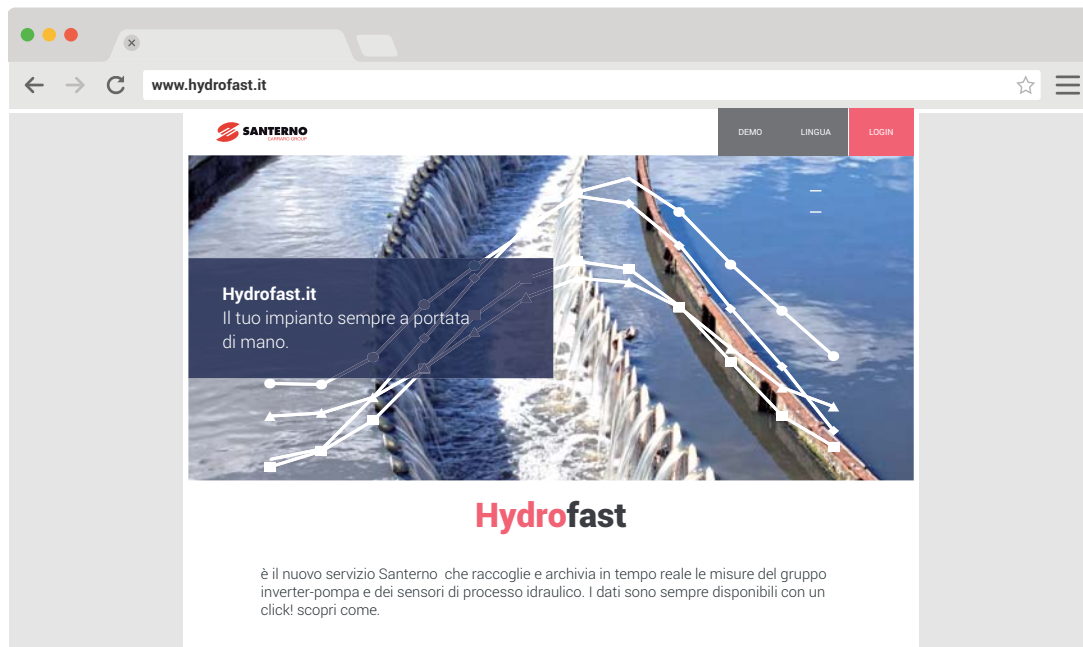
www.hydrofast.it

SANTERNO
CARRARO GROUP

DEMO
LINGUA
LOGIN

Hydrofast.it
Il tuo impianto sempre a portata di mano.

Hydrofast

è il nuovo servizio Santerno che raccoglie e archivia in tempo reale le misure del gruppo inverter-pompa e dei sensori di processo idraulico. I dati sono sempre disponibili con un click! scopri come.